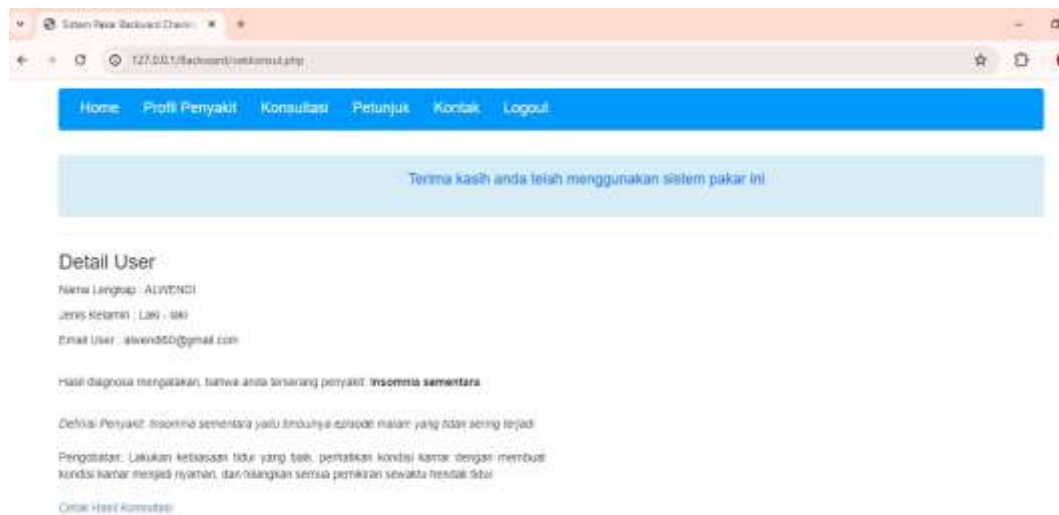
Sistem Pakar Backward Chainin ×  +

127.0.0.1/Backward/cetkonsul.php

Home  Profil Penyakit  Konsultasi  Petunjuk  Kontak  Logout

Terima kasih anda telah menggunakan sistem pakar ini

Detail User

Nama Lengkap : ALWENDI

Jenis Kelamin : Laki - laki

Email User : alwendi60@gmail.com

Hasil diagnosa mengatakan, bahwa anda terserang penyakit: **Insomnia sementara**

*Definisi Penyakit: Insomnia sementara yaitu timbulnya episode malam yang tidak sering terjadi*

Pengobatan: Lakukan kebiasaan tidur yang baik, perhatikan kondisi kamar dengan membuat kondisi kamar menjadi nyaman, dan hilangkan semua pemikiran sewaktu hendak tidur

Cetak Hasil Konsultasi